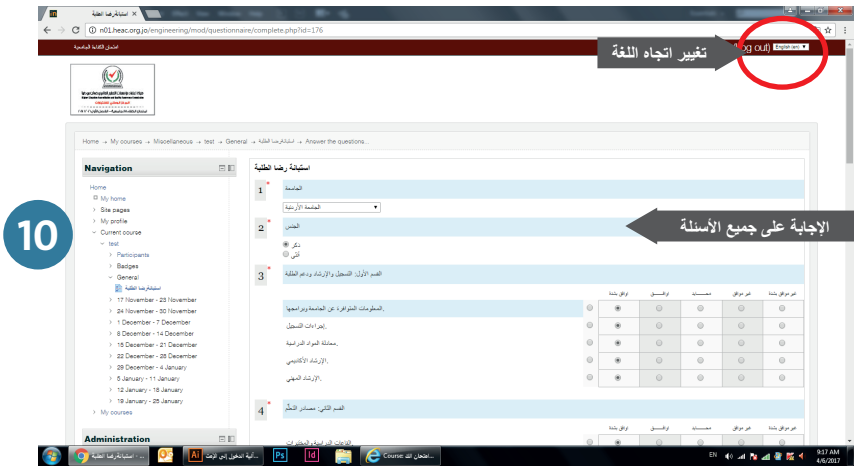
استبانة رضا الطلبة ×

n01.heac.org.jo/engineering/mod/questionnaire/complete.php?id=176

امتحان الكفاءة الجامعية

تغيير اتجاه اللغة

(log out) English (en)

Home → My courses → Miscellaneous → test → General → استبانة رضا الطلبة → Answer the questions...

Navigation

Home
My home
Site pages
My profile
Current course
test
Participants
Badges
General
استبانة رضا الطلبة
17 November - 23 November
24 November - 30 November
1 December - 7 December
8 December - 14 December
15 December - 21 December
22 December - 28 December
29 December - 4 January
5 January - 11 January
12 January - 18 January
19 January - 25 January
My courses

Administration

10

استبانة رضا الطلبة

1 *
الجامعة
الجامعة الأردنية

2 *
الجنس
ذكر
أنثى

الإجابة على جميع الأسئلة

3 *
القسم الأول: التسجيل والإرشاد ودعم الطلبة

| | غير موافق بشدة | غير موافق | محـــــايد | موافـــــق | موافق بشدة | |
|---|---|---|---|---|---|---|
| المعلومات المتوافرة عن الجامعة وبرامجها. | | | | | | |
| إجراءات التسجيل. | | | | | | |
| معادلة المواد الدراسية. | | | | | | |
| الإرشاد الأكاديمي. | | | | | | |
| الإرشاد المهني. | | | | | | |

4 *
القسم الثاني: مصادر التعلّم

| | غير موافق بشدة | غير موافق | محـــــايد | موافـــــق | موافق بشدة | |
|---|---|---|---|---|---|---|
| القاعات الدراسية، المختبرات | | | | | | |

استبانة رضا الطلبة ...
آلية الدخول إلى الإمت...
Course: امتحان الك...

EN
9:17 AM
4/6/2017